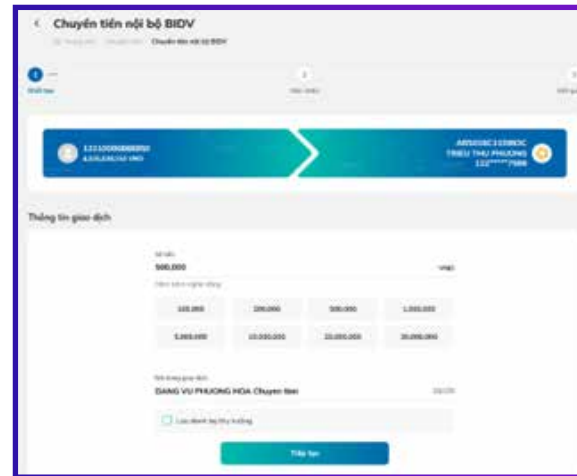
< Chuyển tiền nội bộ BIDV

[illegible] Chuyển tiền nội bộ BIDV

1 Khởi tạo

2 Xác thực

3 Kết quả

12110000000050
4,515,830,510 VND

AR5018C1338OC
TRIEU THU PHUONG
112*****7588

Thông tin giao dịch

Số tiền
500,000
VND

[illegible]

| 100,000 | 200,000 | 500,000 | 1,000,000 |
|---|---|---|---|
| 5,000,000 | 10,000,000 | 20,000,000 | 30,000,000 |

Nội dung giao dịch
DANG VU PHUONG HOA Chuyen tien
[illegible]

Lưu danh bạ thụ hưởng

Tiếp tục